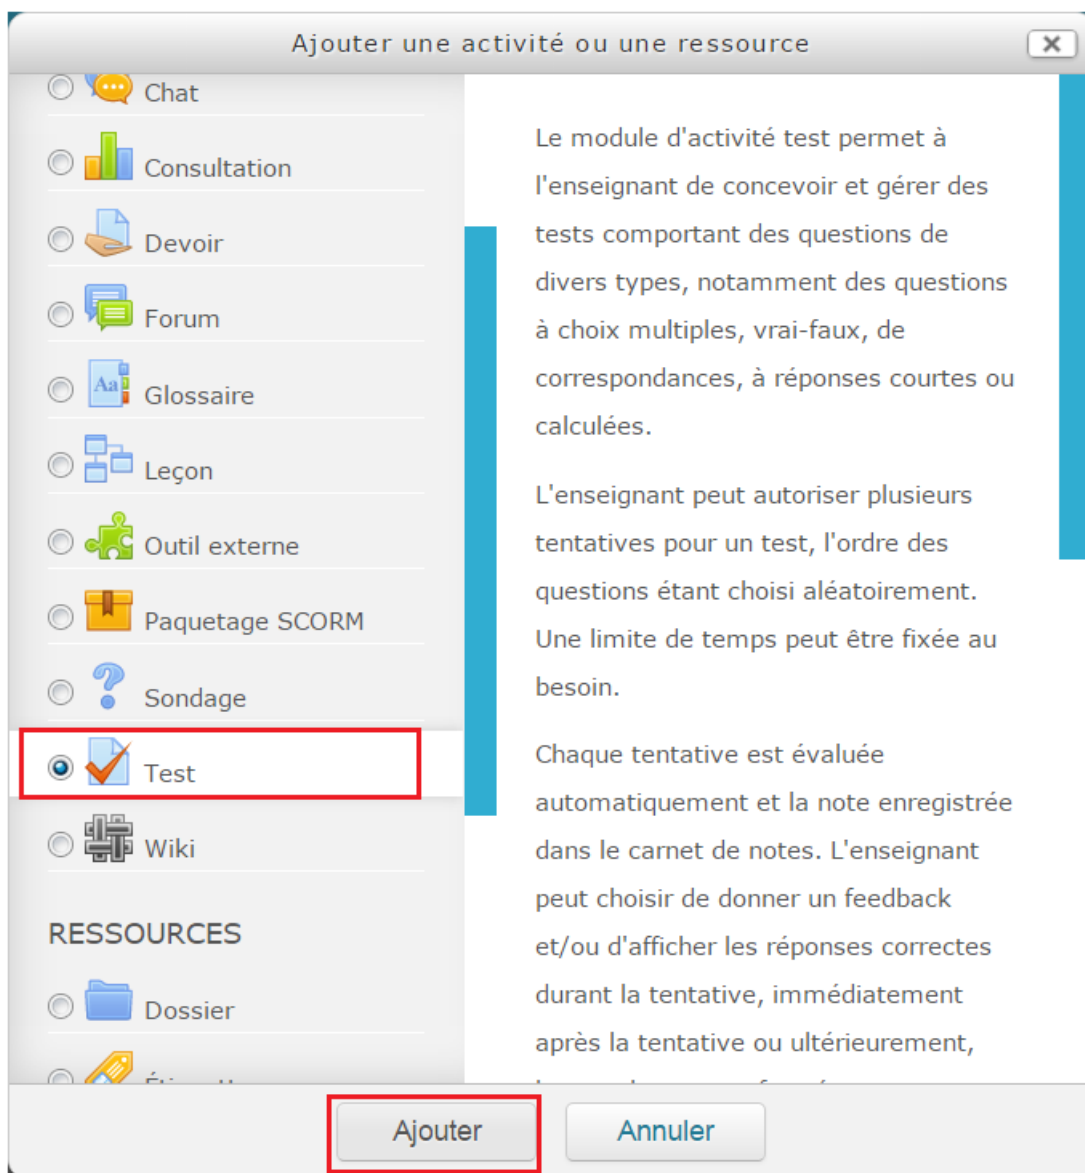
Ajouter une activité ou une ressource

Chat

Consultation

Devoir

Forum

Glossaire

Leçon

Outil externe

Paquetage SCORM

Sondage

Test

Wiki

RESSOURCES

Dossier

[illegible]

Le module d'activité test permet à l'enseignant de concevoir et gérer des tests comportant des questions de divers types, notamment des questions à choix multiples, vrai-faux, de correspondances, à réponses courtes ou calculées.

L'enseignant peut autoriser plusieurs tentatives pour un test, l'ordre des questions étant choisi aléatoirement. Une limite de temps peut être fixée au besoin.

Chaque tentative est évaluée automatiquement et la note enregistrée dans le carnet de notes. L'enseignant peut choisir de donner un feedback et/ou d'afficher les réponses correctes durant la tentative, immédiatement après la tentative ou ultérieurement, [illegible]

Ajouter

Annuler